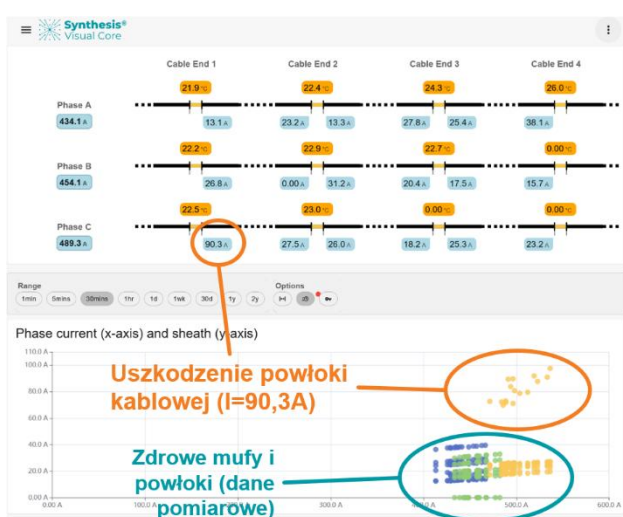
Synthesis®
Visual Core

| | Cable End 1 | Cable End 2 | Cable End 3 | Cable End 4 |
|---|---|---|---|---|
| | 21.9 °C | 22.4 °C | 24.3 °C | 26.0 °C |
| Phase A 434.1 A | 13.1 A | 23.2 A 13.3 A | 27.8 A 25.4 A | 38.1 A |
| | 22.2 °C | 22.9 °C | 22.7 °C | 0.00 °C |
| Phase B 454.1 A | 26.8 A | 0.00 A 31.2 A | 20.4 A 17.5 A | 15.7 A |
| | 22.5 °C | 23.0 °C | 0.00 °C | 0.00 °C |
| Phase C 489.3 A | 90.3 A | 27.5 A 26.0 A | 18.2 A 25.3 A | 23.2 A |

Range
1min 5mins 30mins 1hr 1d 1wk 30d 1y 2y

Options

Phase current (x-axis) and sheath (y-axis)

110.0 A
100.0 A
80.0 A
60.0 A
40.0 A
20.0 A
0.00 A
0.00 A 100.0 A 300.0 A 500.0 A 600.0 A

Uszkodzenie powłoki kablowej (I=90,3A)

Zdrowe mufy i powłoki (dane pomiarowe)